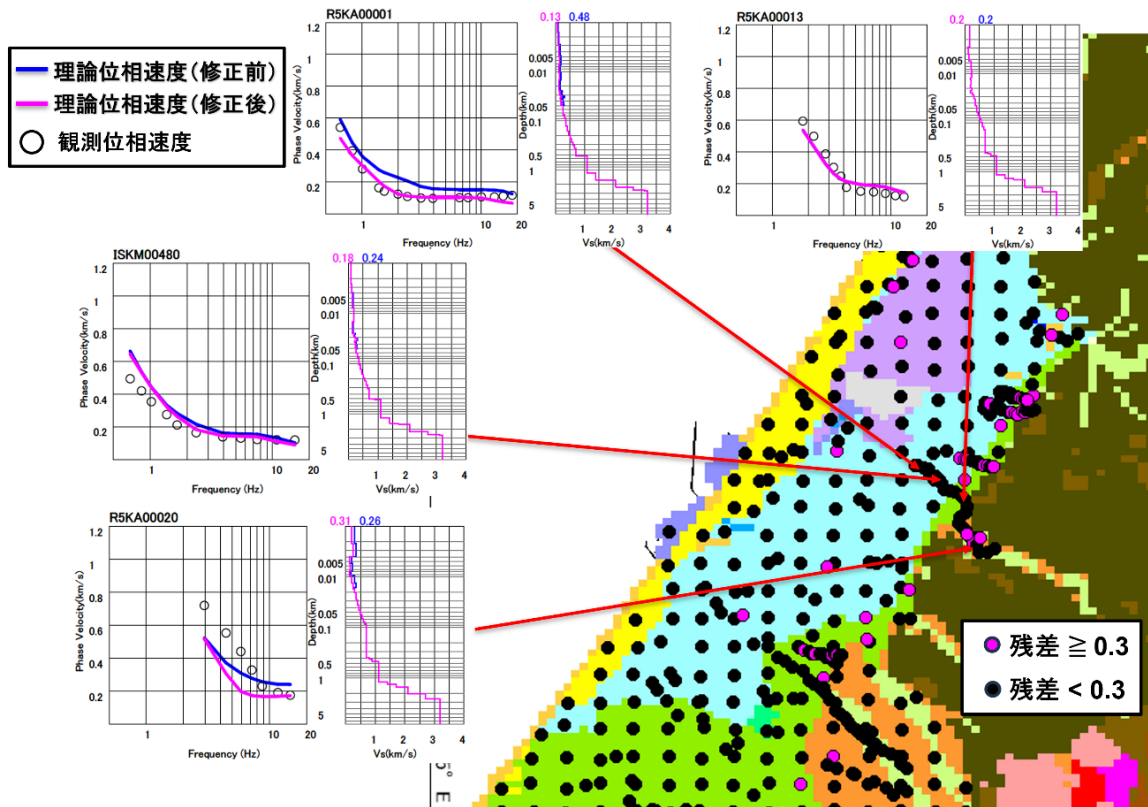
理論位相速度(修正前)
理論位相速度(修正後)
観測位相速度

R5KA00001
1.2
1
0.8
0.6
0.4
0.2
Phase Velocity(km/s)
1
10
20
Frequency (Hz)

0.13 0.48
0.005
0.01
0.05
0.1
0.5
1
5
Depth(km)
1 2 3 4
Vs(km/s)

R5KA00013
1.2
1
0.8
0.6
0.4
0.2
Phase Velocity(km/s)
1
10
20
Frequency (Hz)

0.2 0.2
0.005
0.01
0.05
0.1
0.5
1
5
Depth(km)
1 2 3 4
Vs(km/s)

ISKM00480
1.2
1
0.8
0.6
0.4
0.2
Phase Velocity(km/s)
1
10
20
Frequency (Hz)

0.18 0.24
0.005
0.01
0.05
0.1
0.5
1
5
Depth(km)
1 2 3 4
Vs(km/s)

R5KA00020
1.2
1
0.8
0.6
0.4
0.2
Phase Velocity(km/s)
1
10
20
Frequency (Hz)

0.31 0.26
0.005
0.01
0.05
0.1
0.5
1
5
Depth(km)
1 2 3 4
Vs(km/s)

残差 ≧ 0.3
残差 < 0.3